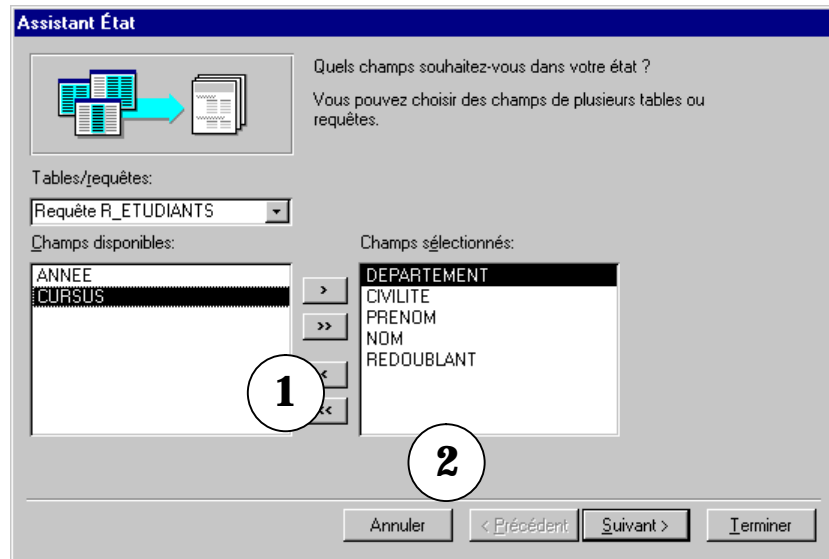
Assistant État

Quels champs souhaitez-vous dans votre état ?

Vous pouvez choisir des champs de plusieurs tables ou requêtes.

Tables/requêtes:

Requête R_ETUDIANTS

Champs disponibles:

ANNEE
CURSUS

Champs sélectionnés:

DEPARTEMENT
CIVILITE
PRENOM
NOM
REDOUBLANT

>
>>
<
<<

1

2

Annuler
< Précédent
Suivant >
Terminer